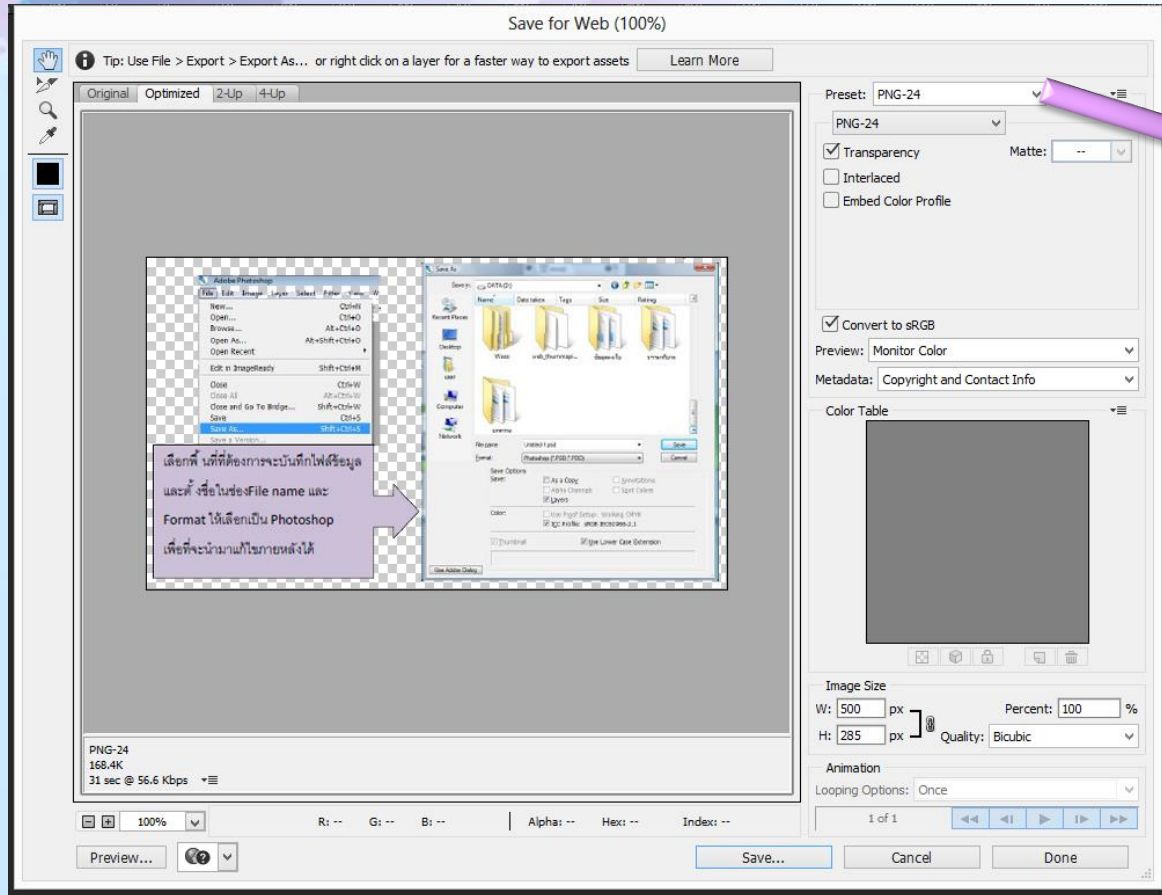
Save for Web (100%)

Tip: Use File > Export > Export As... or right click on a layer for a faster way to export assets
Learn More

Original | Optimized | 2-Up | 4-Up

Adobe Photoshop
File Edit Image Layer Select Filter View
New... Ctrl+N
Open... Ctrl+O
Browse... Alt+Ctrl+O
Open As... Alt+Shift+Ctrl+O
Open Recent
Edit in ImageReady Shift+Ctrl+M
Close Ctrl+W
Close All Alt+Ctrl+W
Close and Go To Bridge... Shift+Ctrl+W
Save Ctrl+S
Save As... Shift+Ctrl+S
Save a Version...

Save As
Save in: DATA (D:)
Name Date taken Tags Size Rating
Recent Places
Desktop
Computer
Network
File name: Untitled-1.psd
Format: Photoshop (*.PSD;*.PDD)
Save
Cancel
Save Options
Save: As a Copy Annotations Alpha Channels Spot Colors Layers
Color: Use Proof Setup: Working CMYK ICC Profile: sRGB IEC61966-2.1
Thumbnail Use Lower Case Extension
Use Adobe Dialog

เลือกพื้ นที่ที่ต้องการจะบันทึกไฟล์ข้อมูล และตั้ งชื่อในช่องFile name และ Format ให้เลือกเป็น Photoshop เพื่อที่จะนำมาแก้ไขภายหลังได้

PNG-24
168.4K
31 sec @ 56.6 Kbps

Preset: PNG-24
PNG-24
Transparency
Matte: --
Interlaced
Embed Color Profile
Convert to sRGB
Preview: Monitor Color
Metadata: Copyright and Contact Info
Color Table
Image Size
W: 500 px
Percent: 100 %
H: 285 px
Quality: Bicubic
Animation
Looping Options: Once
1 of 1

100%
R: -- G: -- B: --
Alpha: -- Hex: -- Index: --

Preview...
Save...
Cancel
Done